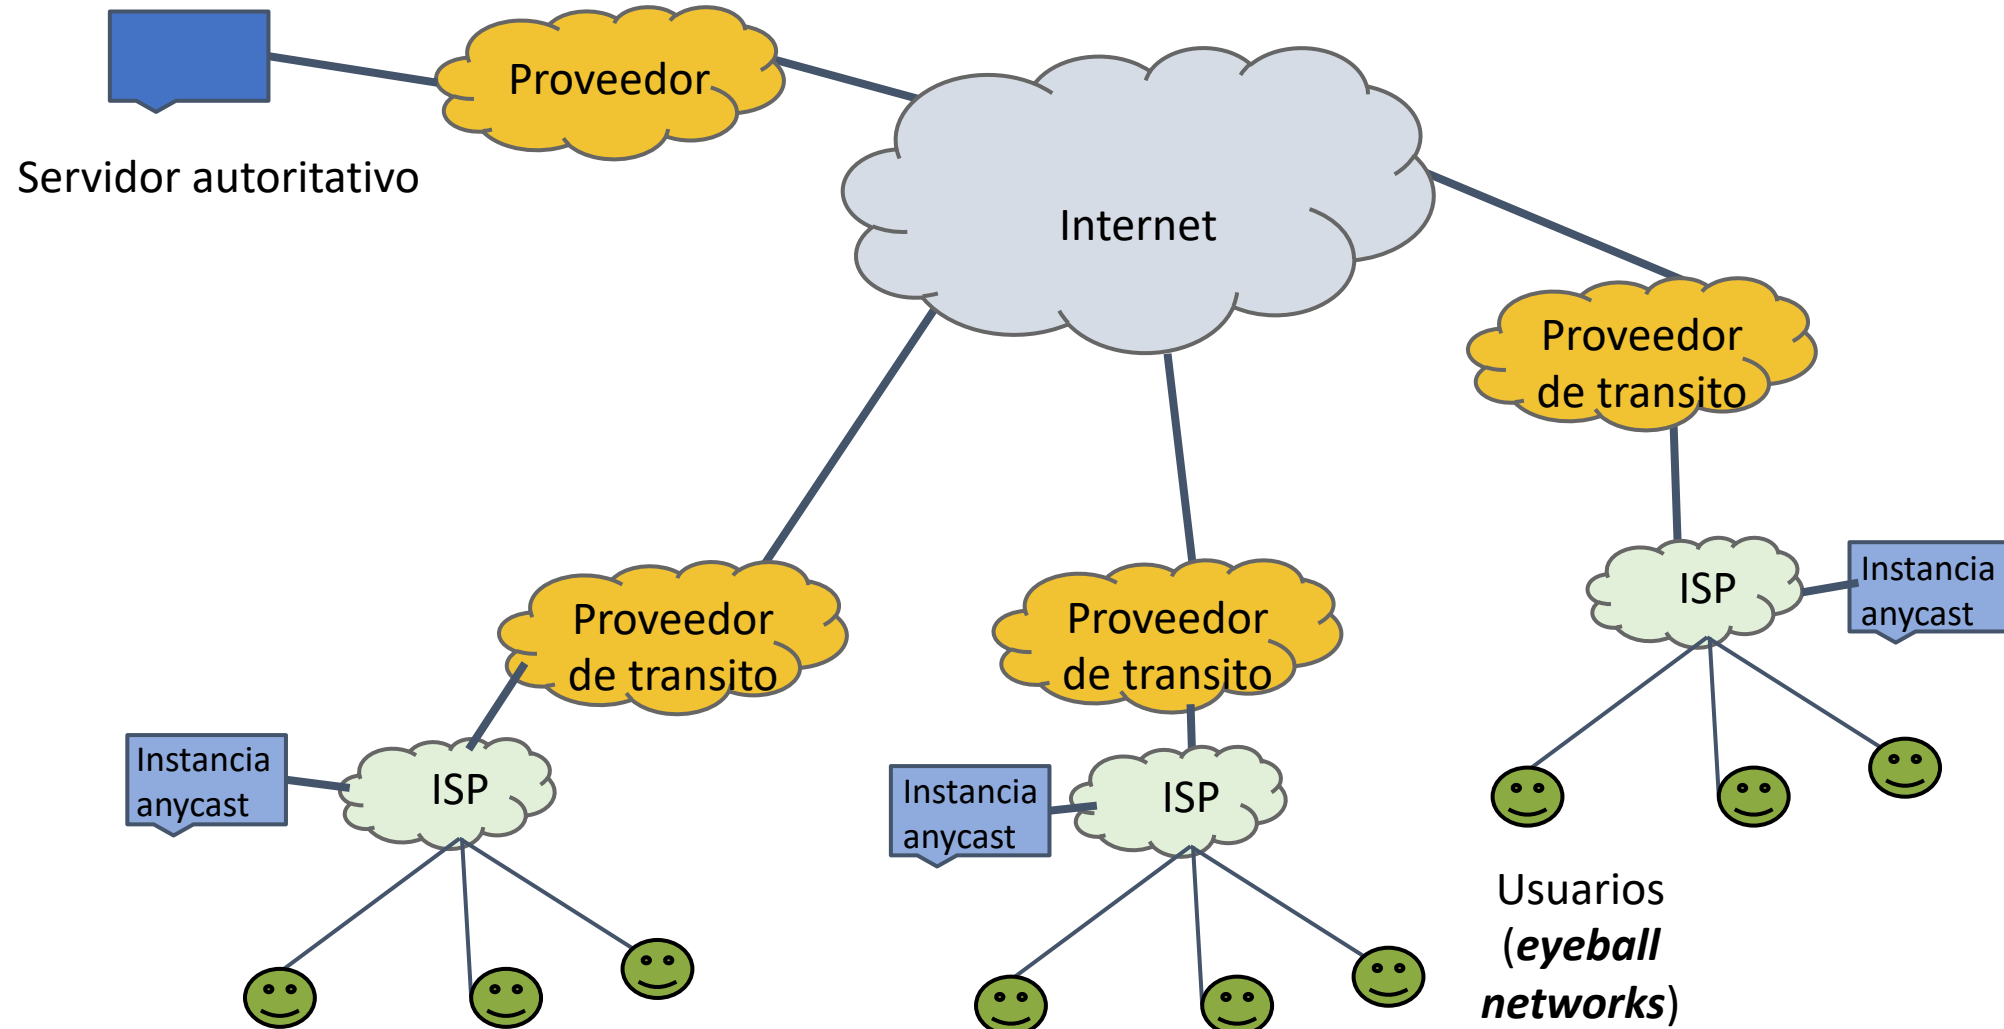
Proveedor

Servidor autoritativo

Internet

Proveedor de transito

ISP

Instancia anycast

Proveedor de transito

Proveedor de transito

Instancia anycast

ISP

Instancia anycast

ISP

Usuarios (***eyeball networks***)